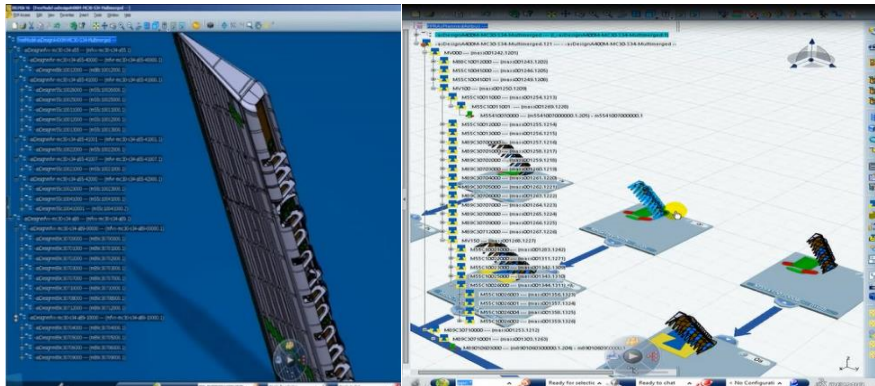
MV000 --- (masi001242.1205)
M55C1001000 --- (masi001243.1205)
M55C1001000 --- (masi001246.1205)
MV100 --- (masi001250.1205)
M55C1001000 --- (masi001254.1213)
M55C1001001 --- (masi001289.1206)
M55C1002000 --- (masi001255.1214)
M55C1003000 --- (masi001256.1215)
M69C3010000 --- (masi001257.1216)
M69C3010000 --- (masi001258.1217)
M69C3020000 --- (masi001259.1218)
M69C3030000 --- (masi001260.1219)
M69C3040000 --- (masi001261.1220)
M69C3050000 --- (masi001262.1221)
M69C3060000 --- (masi001263.1222)
M69C3070000 --- (masi001264.1223)
M69C3080000 --- (masi001265.1224)
M69C3090000 --- (masi001266.1225)
M69C3071000 --- (masi001267.1226)
MV150 --- (masi001268.1227)
M69C3010001 --- (masi001353.1252)
M69C3010001 --- (masi001303.1263)
Ready for selection
Ready to chat
No Configurati